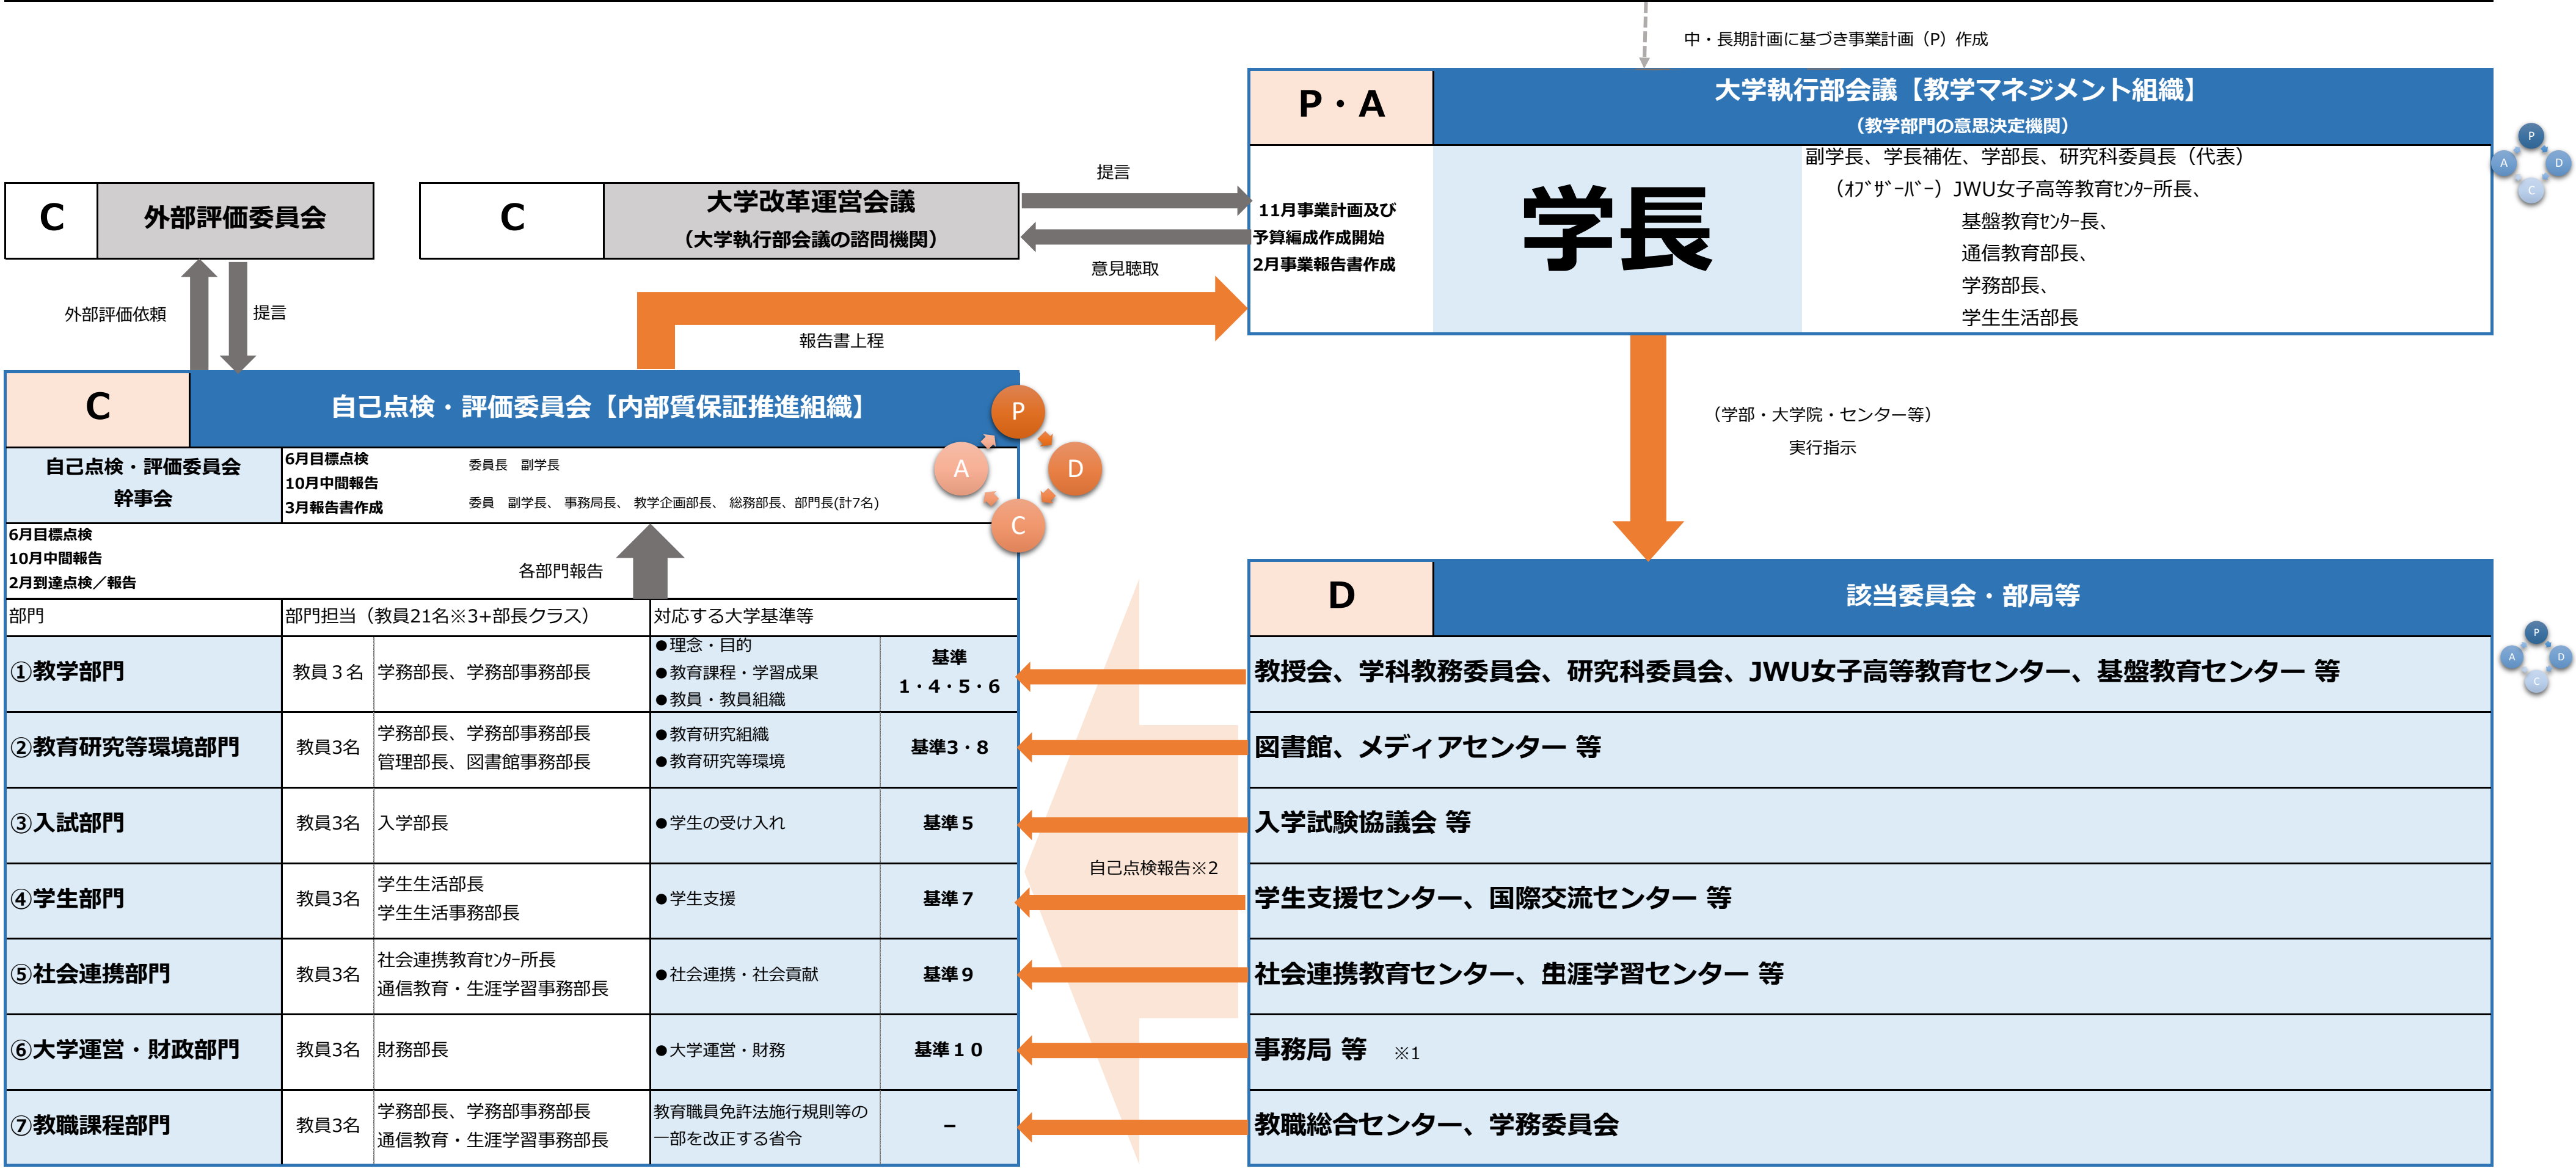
中・長期計画に基づき事業計画（P）作成

P・A

大学執行部会議【教学マネジメント組織】
（教学部門の意思決定機関）

11月事業計画及び予算編成作成開始
2月事業報告書作成

学長

副学長、学長補佐、学部長、研究科委員長（代表）
（ｵﾌﾞｻﾞｰﾊﾞｰ）JWU女子高等教育ｾﾝﾀｰ所長、
基盤教育ｾﾝﾀｰ長、
通信教育部長、
学務部長、
学生生活部長

P A D C

C　外部評価委員会

C　大学改革運営会議
（大学執行部会議の諮問機関）

提言

意見聴取

外部評価依頼

提言

報告書上程

（学部・大学院・センター等）
実行指示

C　自己点検・評価委員会【内部質保証推進組織】

P A D C

自己点検・評価委員会
幹事会

6月目標点検
10月中間報告
3月報告書作成

委員長　副学長

委員　副学長、事務局長、教学企画部長、総務部長、部門長(計7名)

6月目標点検
10月中間報告
2月到達点検／報告

各部門報告

| 部門 | 部門担当（教員21名※3+部長クラス） | | 対応する大学基準等 | |
|---|---|---|---|---|
| ①教学部門 | 教員３名 | 学務部長、学務部事務部長 | ●理念・目的<br>●教育課程・学習成果<br>●教員・教員組織 | 基準<br>1・4・5・6 |
| ②教育研究等環境部門 | 教員3名 | 学務部長、学務部事務部長<br>管理部長、図書館事務部長 | ●教育研究組織<br>●教育研究等環境 | 基準3・8 |
| ③入試部門 | 教員3名 | 入学部長 | ●学生の受け入れ | 基準５ |
| ④学生部門 | 教員3名 | 学生生活部長<br>学生生活事務部長 | ●学生支援 | 基準７ |
| ⑤社会連携部門 | 教員3名 | 社会連携教育ｾﾝﾀｰ所長<br>通信教育・生涯学習事務部長 | ●社会連携・社会貢献 | 基準９ |
| ⑥大学運営・財政部門 | 教員3名 | 財務部長 | ●大学運営・財務 | 基準１０ |
| ⑦教職課程部門 | 教員3名 | 学務部長、学務部事務部長<br>通信教育・生涯学習事務部長 | 教育職員免許法施行規則等の一部を改正する省令 | － |

自己点検報告※2

D　該当委員会・部局等

P A D C

教授会、学科教務委員会、研究科委員会、JWU女子高等教育センター、基盤教育センター 等
図書館、メディアセンター 等
入学試験協議会 等
学生支援センター、国際交流センター 等
社会連携教育センター、生涯学習センター 等
事務局 等　※1
教職総合センター、学務委員会